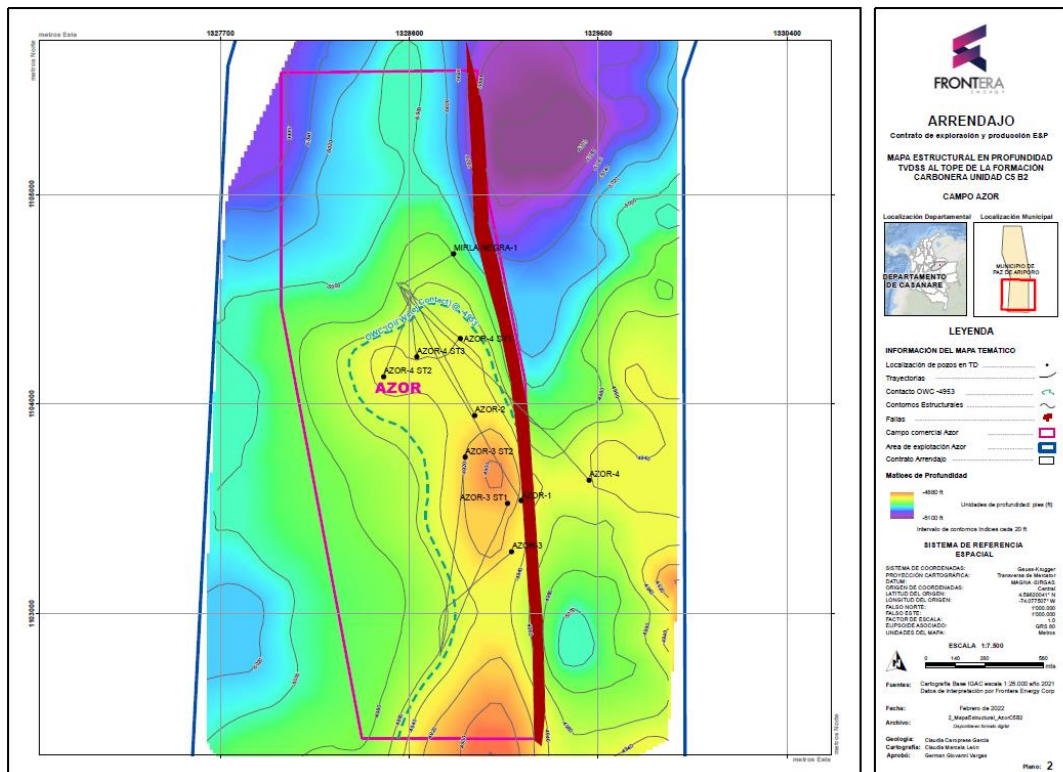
metros Este

1327700

1328600

1329600

1330400

metros Norte

1105000

1104000

1103000

MIRLA NEGRA-1

OWC (Oil Water Contact) @ -4953

AZOR-4 ST1

AZOR-4 ST3

AZOR-4 ST2

AZOR

AZOR-2

AZOR-3 ST2

AZOR-4

AZOR-3 ST1

AZOR-1

AZOR-3

metros Este

metros Norte

FRONTERA
ENERGY

ARRENDAJO

Contrato de exploración y producción E&P

MAPA ESTRUCTURAL EN PROFUNDIDAD TVDSS AL TOPE DE LA FORMACIÓN CARBONERA UNIDAD CS B2

CAMPO AZOR

Localización Departamental

Localización Municipal

DEPARTAMENTO DE CASANARE

MUNICIPIO DE PAZ DE ARIPORO

LEYENDA

INFORMACIÓN DEL MAPA TEMÁTICO

Localización de pozos en TD

Trayectorias

Contacto OWC -4953

Contornos Estructurales

Fallas

Campo comercial Azor

Area de explotación Azor

Contrato Arrendajo

Mapeo de Profundidad

-4880 ft

-5100 ft

Unidades de profundidad: pies (ft)

Intervalo de contornos índices cada 20 ft

SISTEMA DE REFERENCIA ESPACIAL

SISTEMA DE COORDENADAS: Gauss-Krugger
PROYECCIÓN CARTOGRÁFICA: Transversa de Mercator
DATUM: MAGNA-SIRGAS
ORIGEN DE COORDENADAS: Central
LATITUD DEL ORIGEN: 4.596200417 N
LONGITUD DEL ORIGEN: -74.077507 W
FALSO NORTE: 1'000.000
FALSO ESTE: 1'000.000
FACTOR DE ESCALA: 1.0
ELIPSOIDE ASOCIADO: GRS 80
UNIDADES DEL MAPA: Metros

ESCALA 1:7.500

0 140 280 560 Mts

Fuentes: Cartografía Base IGAC escala 1:25.000 año 2021
Datos de interpretación por Frontera Energy Corp

Fecha: Febrero de 2022

Archivo: 2_MapaEstructural_AzorCSB2
Disponible en formato digital

Geología: Claudia Campresa García
Cartografía: Claudia Marcela León
Aprobó: German Giovanni Vargas

Plano: 2